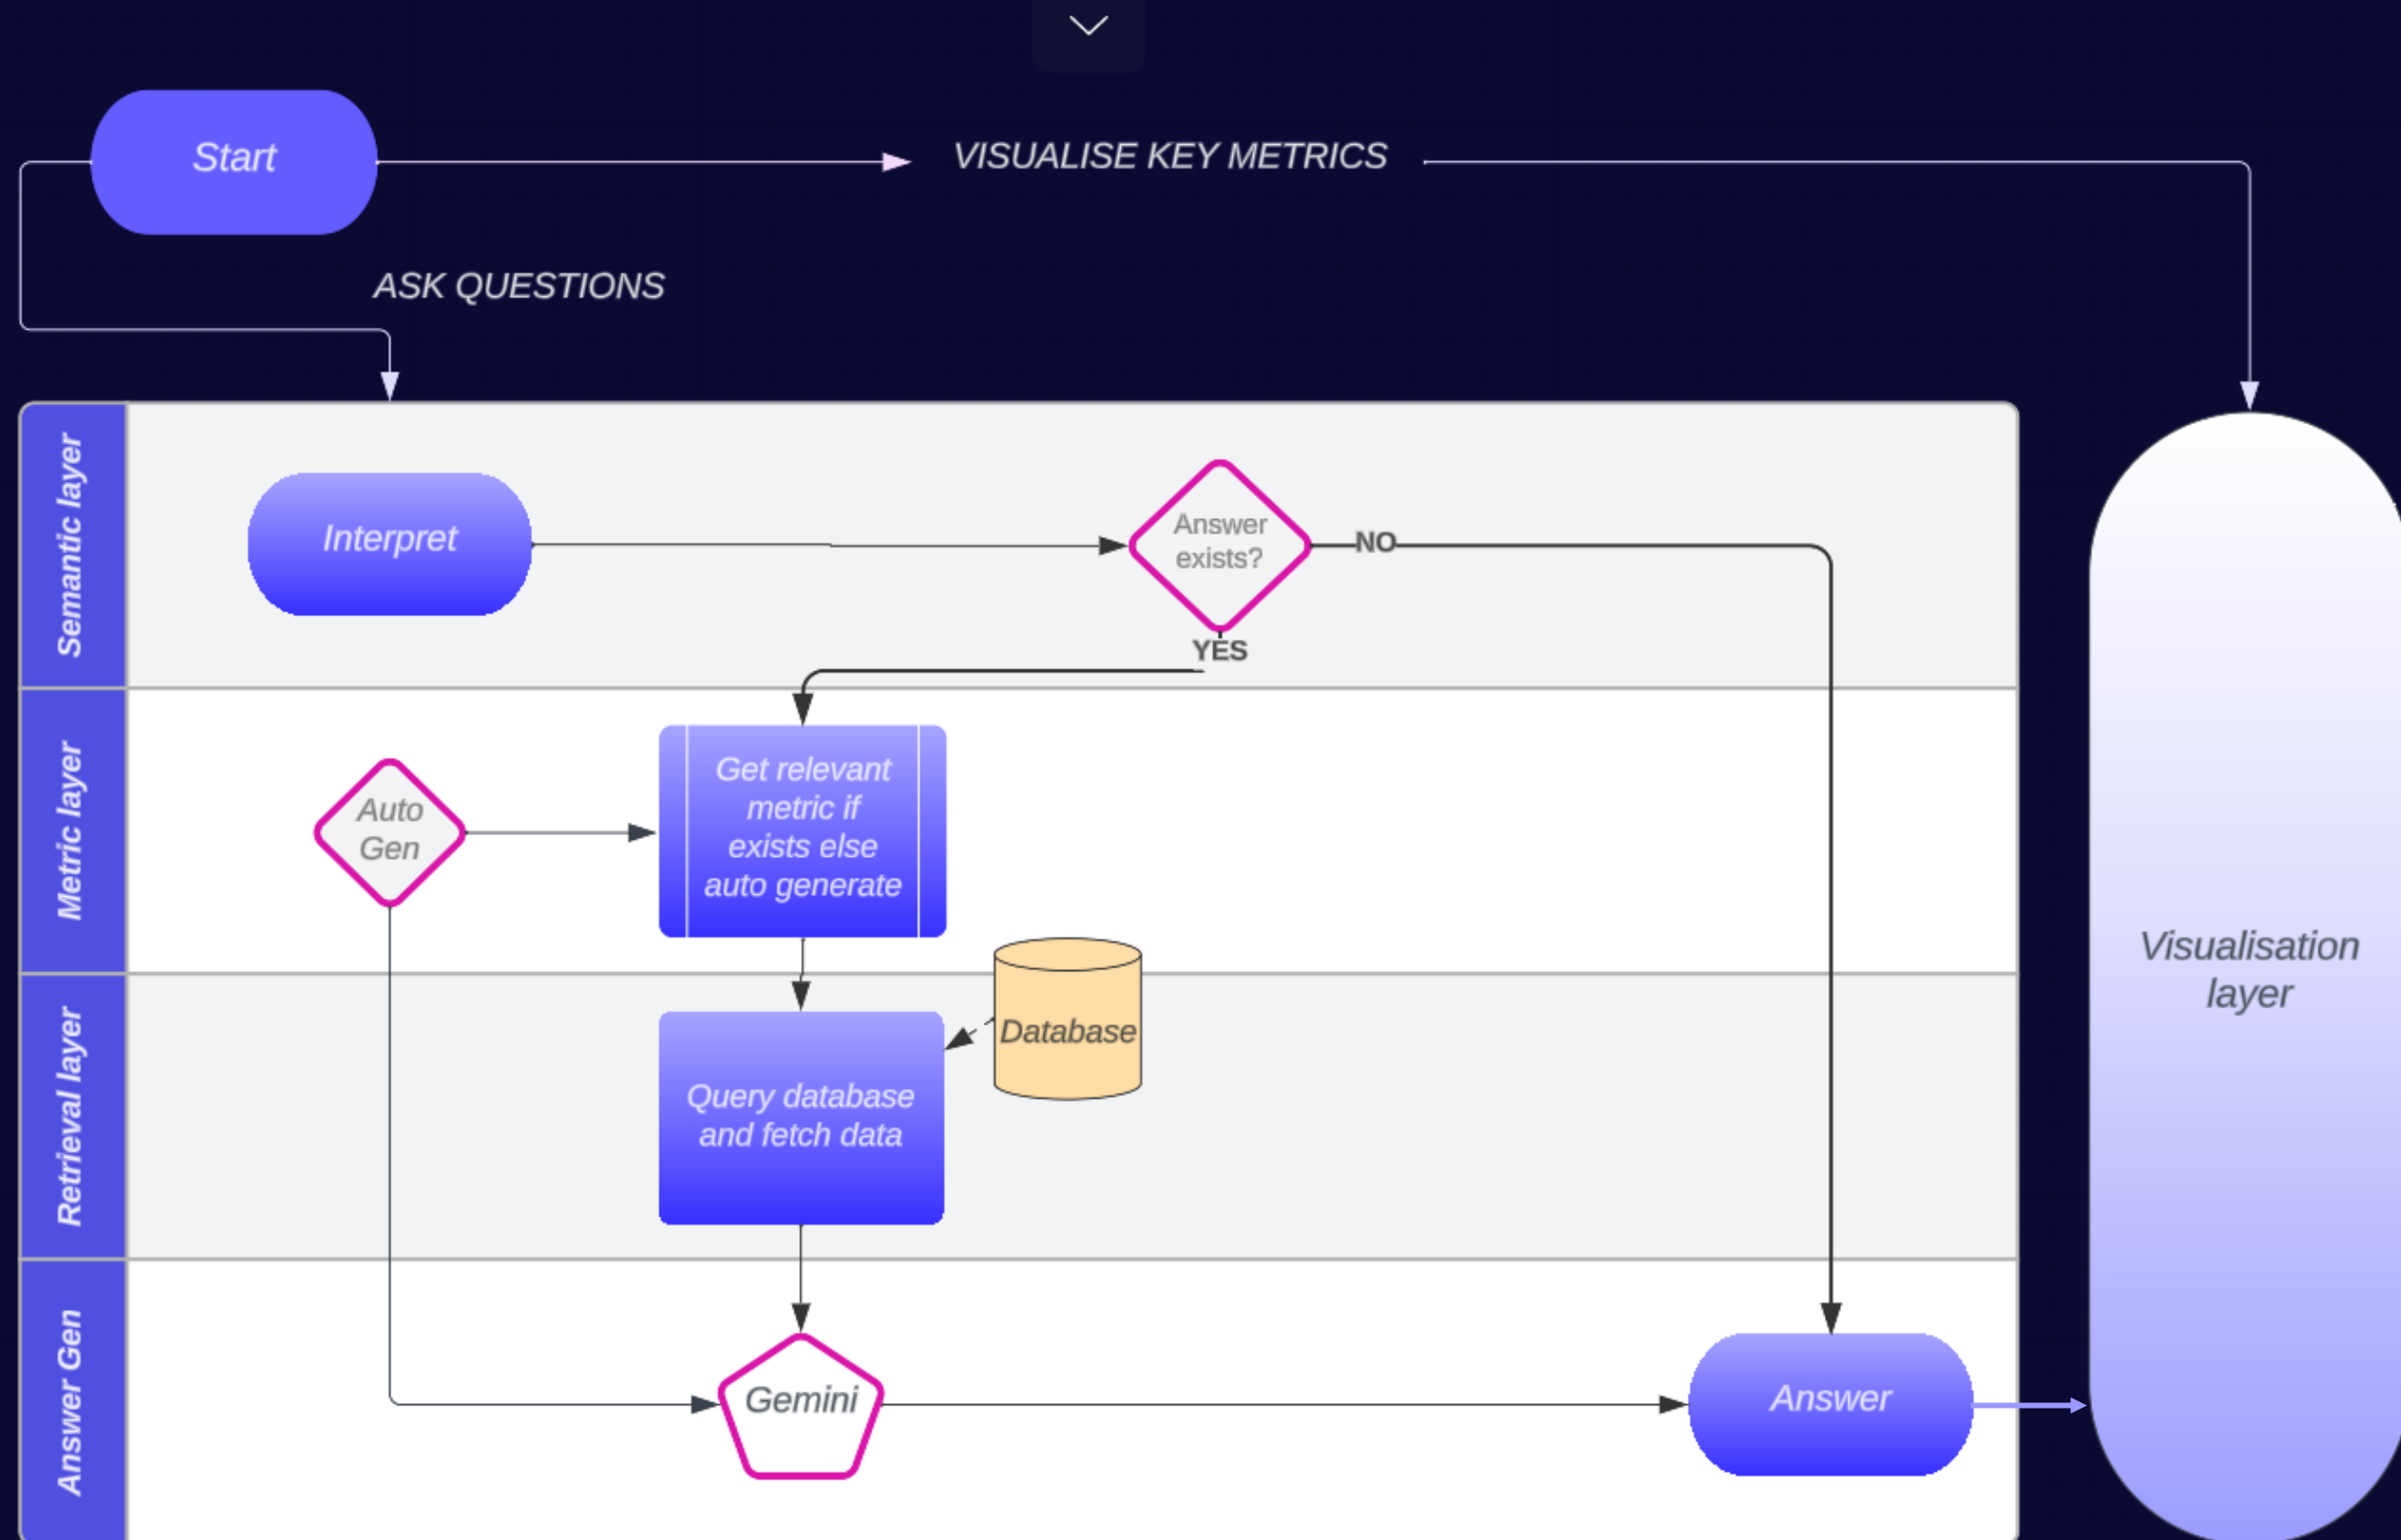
Start

VISUALISE KEY METRICS

ASK QUESTIONS

Semantic layer

Interpret

Answer exists?

NO

YES

Metric layer

Auto Gen

Get relevant metric if exists else auto generate

Database

Retrieval layer

Query database and fetch data

Answer Gen

Gemini

Answer

Visualisation layer